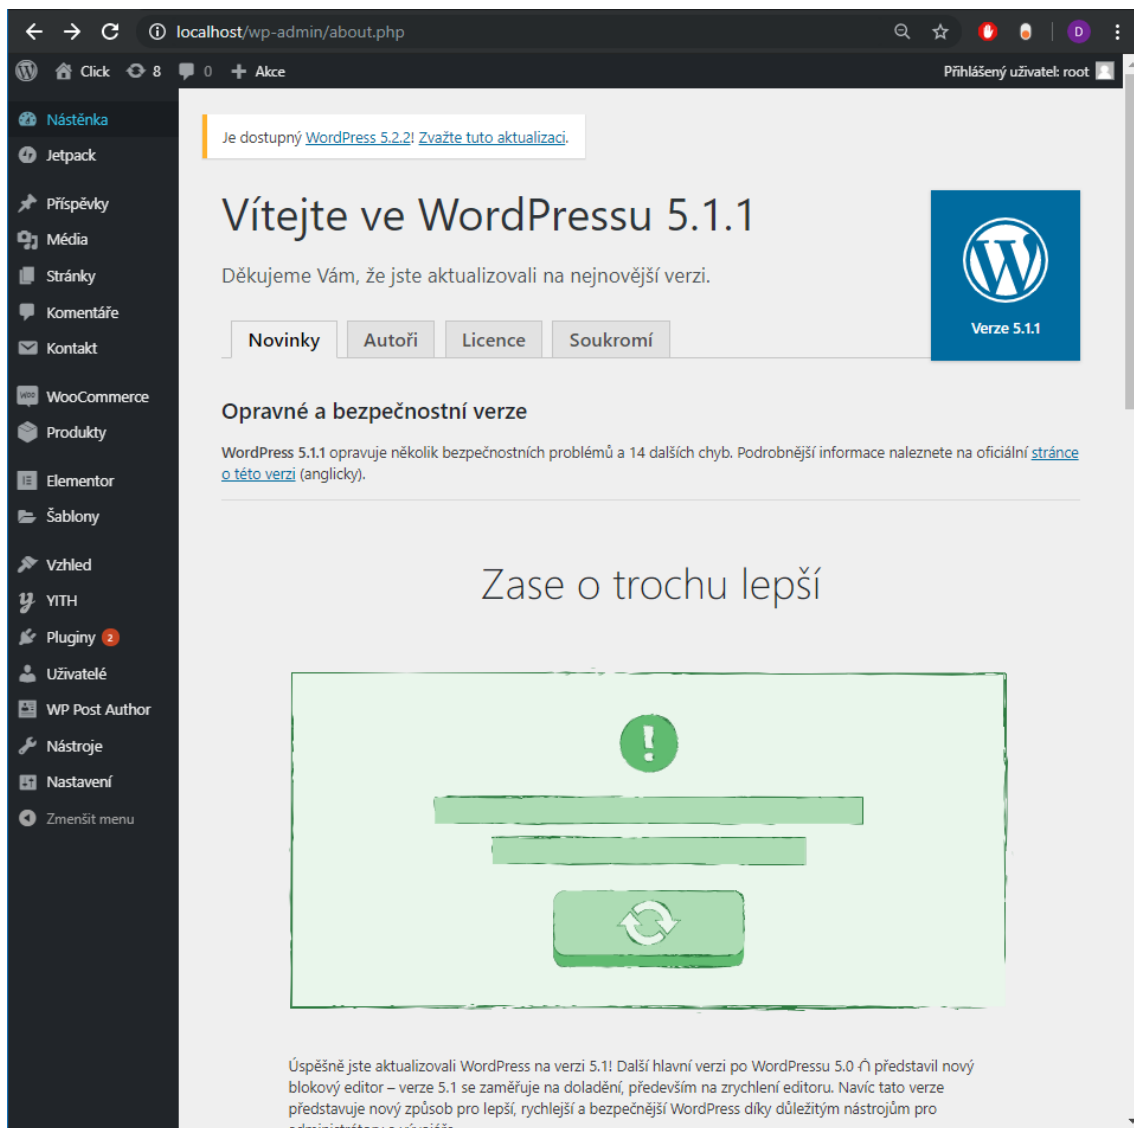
localhost/wp-admin/about.php

D

Click 8 0 Akce

Přihlášený uživatel: root

Nástěnka
Jetpack
Příspěvky
Média
Stránky
Komentáře
Kontakt
WooCommerce
Produkty
Elementor
Šablony
Vzhled
YITH
Pluginy 2
Uživatelé
WP Post Author
Nástroje
Nastavení
Zmenšit menu

Je dostupný WordPress 5.2.2! Zvažte tuto aktualizaci.

Vítejte ve WordPressu 5.1.1

Děkujeme Vám, že jste aktualizovali na nejnovější verzi.

Verze 5.1.1

Novinky | Autoři | Licence | Soukromí

Opravné a bezpečnostní verze

WordPress 5.1.1 opravuje několik bezpečnostních problémů a 14 dalších chyb. Podrobnější informace naleznete na oficiální stránce o této verzi (anglicky).

Zase o trochu lepší

Úspěšně jste aktualizovali WordPress na verzi 5.1! Další hlavní verzi po WordPressu 5.0 představil nový blokový editor – verze 5.1 se zaměřuje na doladění, především na zrychlení editoru. Navíc tato verze představuje nový způsob pro lepší, rychlejší a bezpečnější WordPress díky důležitým nástrojům pro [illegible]